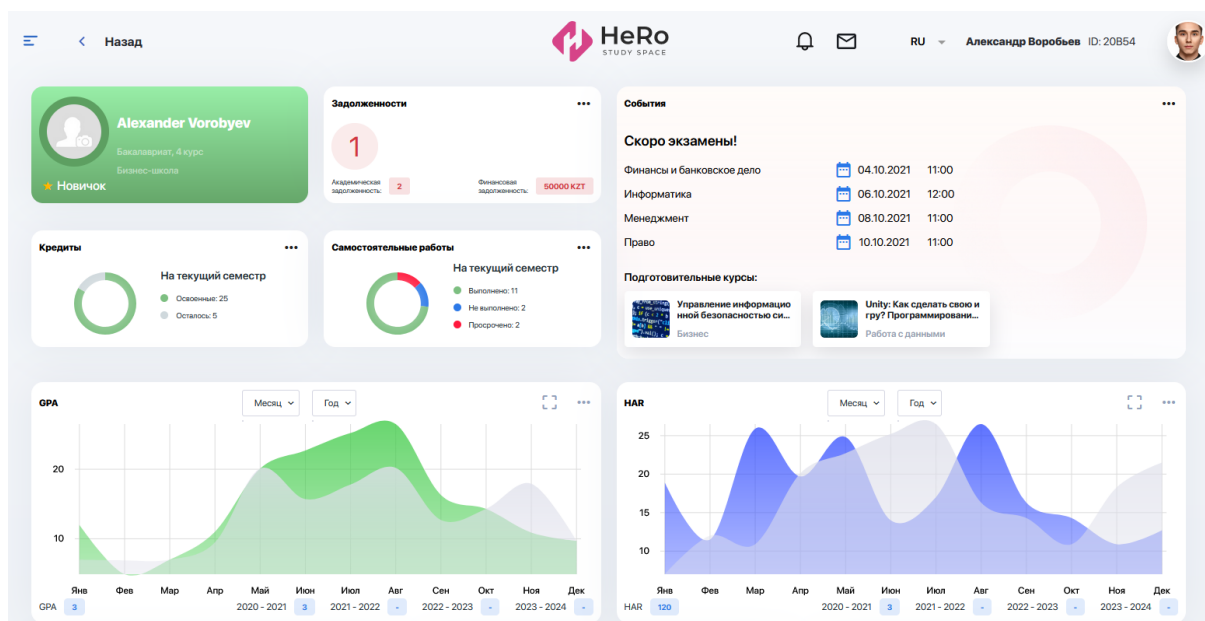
Назад

HeRo
STUDY SPACE

RU Александр Воробьев ID: 20B54

Alexander Vorobyev
Бакалавриат, 4 курс
Бизнес-школа
★ Новичок

Задолженности
1
Академическая задолженность: 2
Финансовая задолженность: 50000 KZT

События
Скоро экзамены!
Финансы и банковское дело 04.10.2021 11:00
Информатика 06.10.2021 12:00
Менеджмент 08.10.2021 11:00
Право 10.10.2021 11:00

Подготовительные курсы:
Управление информационной безопасностью си...
Бизнес
Unity: Как сделать свою игру? Программировани...
Работа с данными

Кредиты
На текущий семестр
Освоенные: 25
Осталось: 5

Самостоятельные работы
На текущий семестр
Выполнено: 11
Не выполнено: 2
Просрочено: 2

GPA
Месяц Год
20
10
Янв Фев Мар Апр Май Июн Июл Авг Сен Окт Ноя Дек
GPA 3 2020 - 2021 3 2021 - 2022 - 2022 - 2023 - 2023 - 2024 -

HAR
Месяц Год
25
20
15
10
Янв Фев Мар Апр Май Июн Июл Авг Сен Окт Ноя Дек
HAR 120 2020 - 2021 3 2021 - 2022 - 2022 - 2023 - 2023 - 2024 -